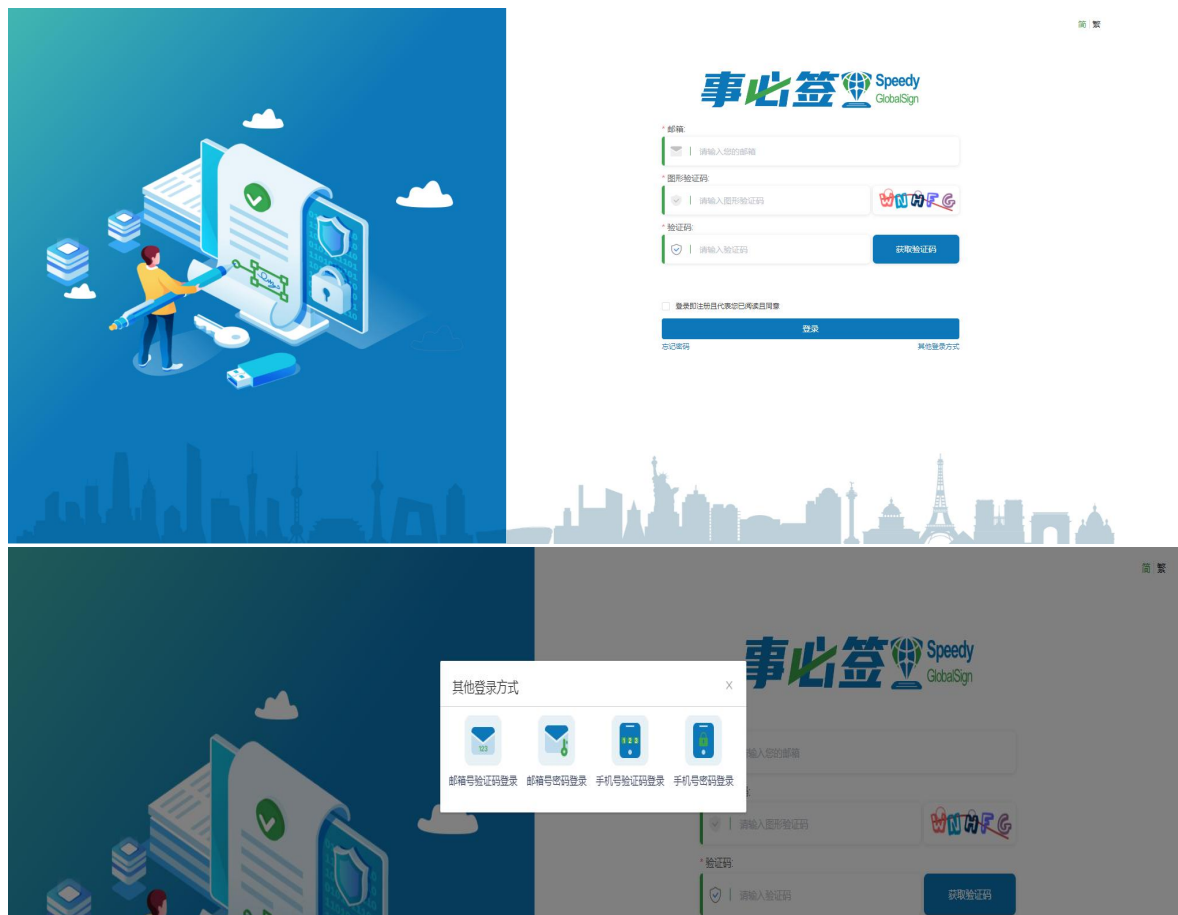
简 | 繁

事必签 Speedy GlobalSign

* 邮箱:

请输入您的邮箱

* 图形验证码:

请输入图形验证码

WNHFG

* 验证码:

请输入验证码

获取验证码

登录即注册且代表您已阅读且同意

登录

忘记密码

其他登录方式

简 | 繁

事必签 Speedy GlobalSign

其他登录方式

X

123

邮箱号验证码登录

邮箱号密码登录

123

手机号验证码登录

手机号密码登录

请输入您的邮箱

请输入图形验证码

WNHFG

*验证码:

请输入验证码

获取验证码